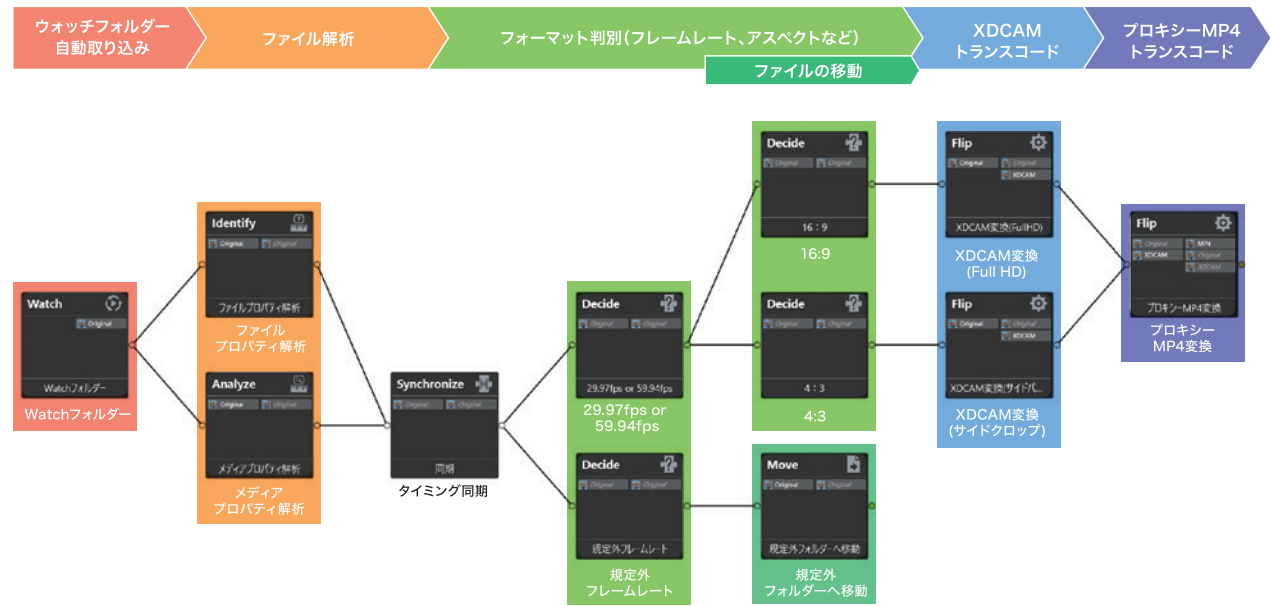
ウォッチフォルダー
自動取り込み

ファイル解析

フォーマット判別(フレームレート、アスペクトなど)

ファイルの移動

XDCAM
トランスコード

プロキシーMP4
トランスコード

Watch
Original
Watchフォルダー
Watchフォルダー

Identify
Original Original
ファイルプロパティ解析
ファイル
プロパティ解析

Analyze
Original Original
メディアプロパティ解析
メディア
プロパティ解析

Synchronize
Original Original
同期
タイミング同期

Decide
Original Original
29.97fps or 59.94fps
29.97fps or
59.94fps

Decide
Original Original
規定外フレームレート
規定外
フレームレート

Decide
Original Original
16 : 9
16:9

Decide
Original Original
4 : 3
4:3

Move
Original Original
規定外フォルダーへ移動
規定外
フォルダーへ移動

Flip
Original Original
XDCAM
XDCAM変換(FullHD)
XDCAM変換
(Full HD)

Flip
Original Original
XDCAM
XDCAM変換(サイドパ...
XDCAM変換
(サイドクロップ)

Flip
Original MP4
XDCAM Original
XDCAM
プロキシーMP4変換
プロキシー
MP4変換